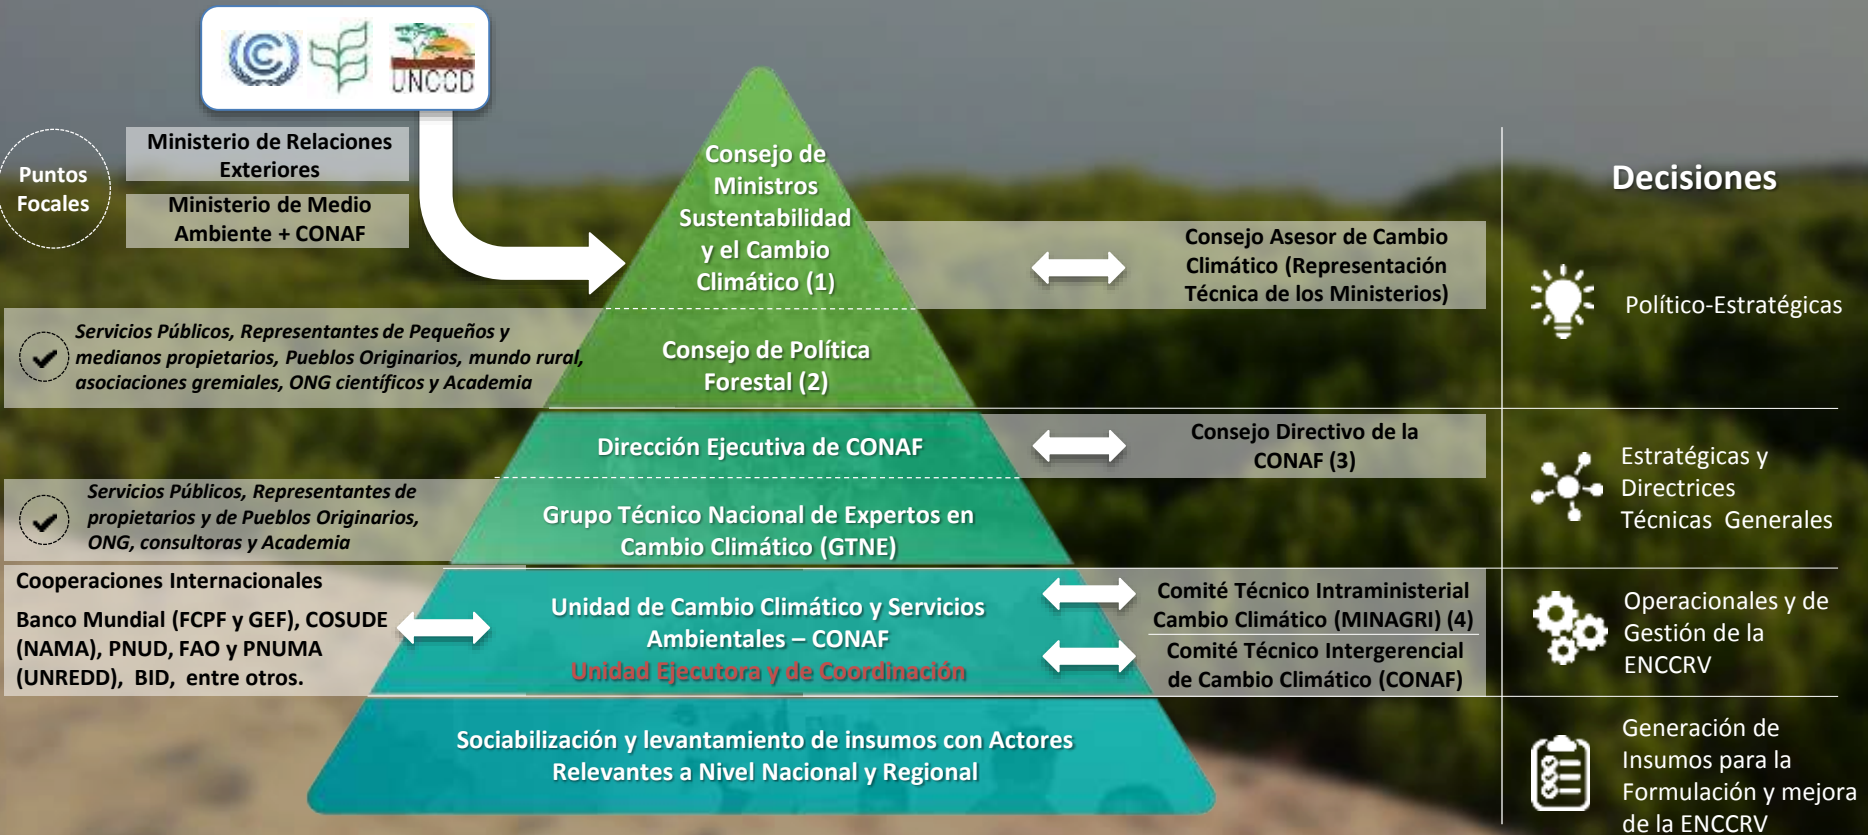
UNCCD

Puntos Focales

Ministerio de Relaciones Exteriores

Ministerio de Medio Ambiente + CONAF

Consejo de Ministros Sustentabilidad y el Cambio Climático (1)

Consejo Asesor de Cambio Climático (Representación Técnica de los Ministerios)

Decisiones

Político-Estratégicas

Servicios Públicos, Representantes de Pequeños y medianos propietarios, Pueblos Originarios, mundo rural, asociaciones gremiales, ONG científicos y Academia

Consejo de Política Forestal (2)

Dirección Ejecutiva de CONAF

Consejo Directivo de la CONAF (3)

Estratégicas y Directrices Técnicas Generales

Servicios Públicos, Representantes de propietarios y de Pueblos Originarios, ONG, consultoras y Academia

Grupo Técnico Nacional de Expertos en Cambio Climático (GTNE)

Cooperaciones Internacionales

Banco Mundial (FCPF y GEF), COSUDE (NAMA), PNUD, FAO y PNUMA (UNREDD), BID, entre otros.

Unidad de Cambio Climático y Servicios Ambientales – CONAF
Unidad Ejecutora y de Coordinación

Comité Técnico Intraministerial Cambio Climático (MINAGRI) (4)

Comité Técnico Intergerencial de Cambio Climático (CONAF)

Operacionales y de Gestión de la ENCCRV

Sociabilización y levantamiento de insumos con Actores Relevantes a Nivel Nacional y Regional

Generación de Insumos para la Formulación y mejora de la ENCCRV